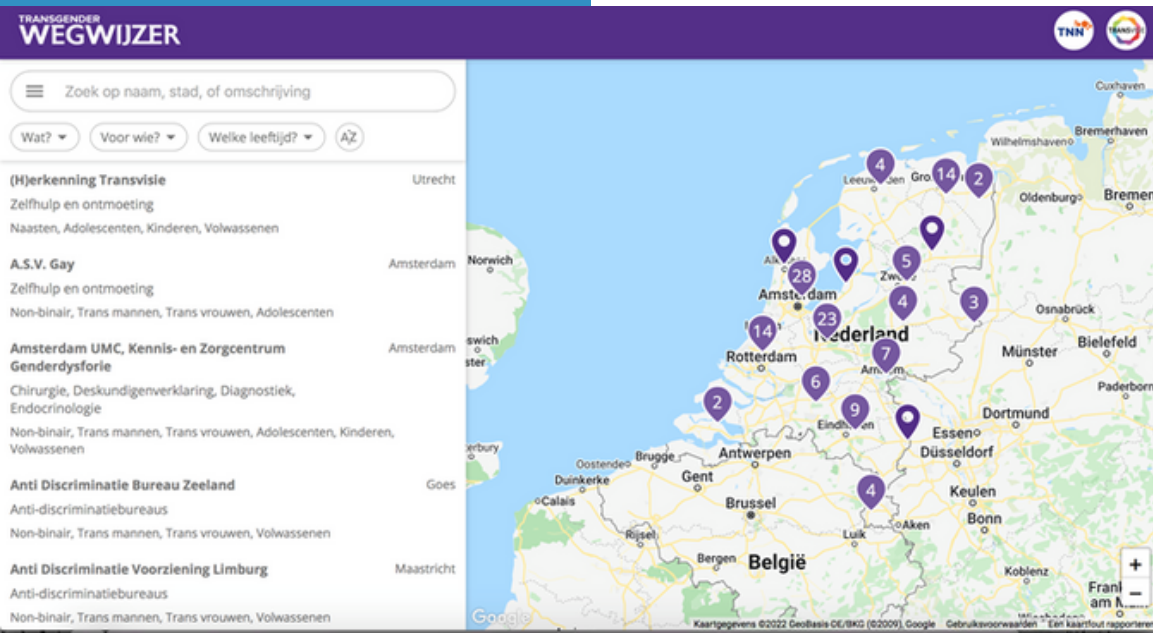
TRANSGENDER
WEGWIJZER

TNN TRANSVISIE

Zoek op naam, stad, of omschrijving

Wat? Voor wie? Welke leeftijd? AZ

(H)erkenning Transvisie Utrecht
Zelfhulp en ontmoeting
Naasten, Adolescenten, Kinderen, Volwassenen

A.S.V. Gay Amsterdam
Zelfhulp en ontmoeting
Non-binair, Trans mannen, Trans vrouwen, Adolescenten

Amsterdam UMC, Kennis- en Zorgcentrum Genderdysforie Amsterdam
Chirurgie, Deskundigenverklaring, Diagnostiek, Endocrinologie
Non-binair, Trans mannen, Trans vrouwen, Adolescenten, Kinderen, Volwassenen

Anti Discriminatie Bureau Zeeland Goes
Anti-discriminatiebureaus
Non-binair, Trans mannen, Trans vrouwen, Volwassenen

Anti Discriminatie Voorziening Limburg Maastricht
Anti-discriminatiebureaus
Non-binair, Trans mannen, Trans vrouwen, Volwassenen

Cuxhaven
Bremerhaven
Wilhelmshaven
Bremen
Oldenburg
Leeuwarden
Groningen
Norwich
Alkmaar
Zwolle
Amsterdam
Nederland
Osnabrück
Rotterdam
Arnhem
Münster
Bielefeld
Paderborn
Eindhoven
Dortmund
Essen
Düsseldorf
Oostende
Brugge
Antwerpen
Gent
Duinkerke
Calais
Brussel
Keulen
Bonn
Aken
Luik
Rijsel
Bergen
België
Koblenz
Frankfurt am Main
Wiesbaden

4 14 2 5 28 23 14 4 3 7 6 2 9 4

Google
Kaartgegevens ©2022 GeoBasis-DE/BKG (©2009), Google Gebruiksvoorwaarden Een kaartfout rapporteren

+
−